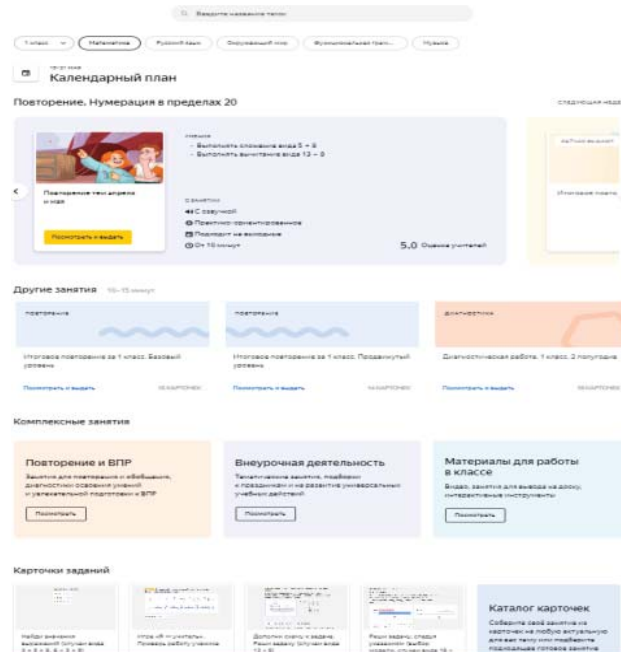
Введите название темы

1 класс | Математика | Русский язык | Окружающий мир | Функциональная грам... | Музыка

Календарный план

Повторение. Нумерация в пределах 20

Следующая неделя

Умения
- Выполнять сложение вида 5 + 8
- Выполнять вычитание вида 13 – 5

Повторение тем апреля и мая

Посмотреть и выдать

О занятии
С озвучкой
Практико-ориентированное
Подходит на выходные
От 15 минут

5.0 Оценка учителей

Итоговое повт...

Другие занятия 10–15 минут

Повторение
Итоговое повторение за 1 класс. Базовый уровень
Посмотреть и выдать
10 КАРТОЧЕК

Повторение
Итоговое повторение за 1 класс. Продвинутый уровень
Посмотреть и выдать
10 КАРТОЧЕК

Диагностика
Диагностическая работа. 1 класс, 2 полугодие
Посмотреть и выдать
10 КАРТОЧЕК

Комплексные занятия

Повторение и ВПР
Занятия для повторения и обобщения, диагностики освоения умений и увлекательной подготовки к ВПР
Посмотреть

Внеурочная деятельность
Тематические занятия, подборки к праздникам и на развитие универсальных учебных действий
Посмотреть

Материалы для работы в классе
Видео, занятия для вывода на доску, интерактивные инструменты
Посмотреть

Карточки заданий

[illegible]

Каталог карточек
Соберите своё занятие из карточек на любую актуальную для вас тему или подберите подходящее готовое занятие